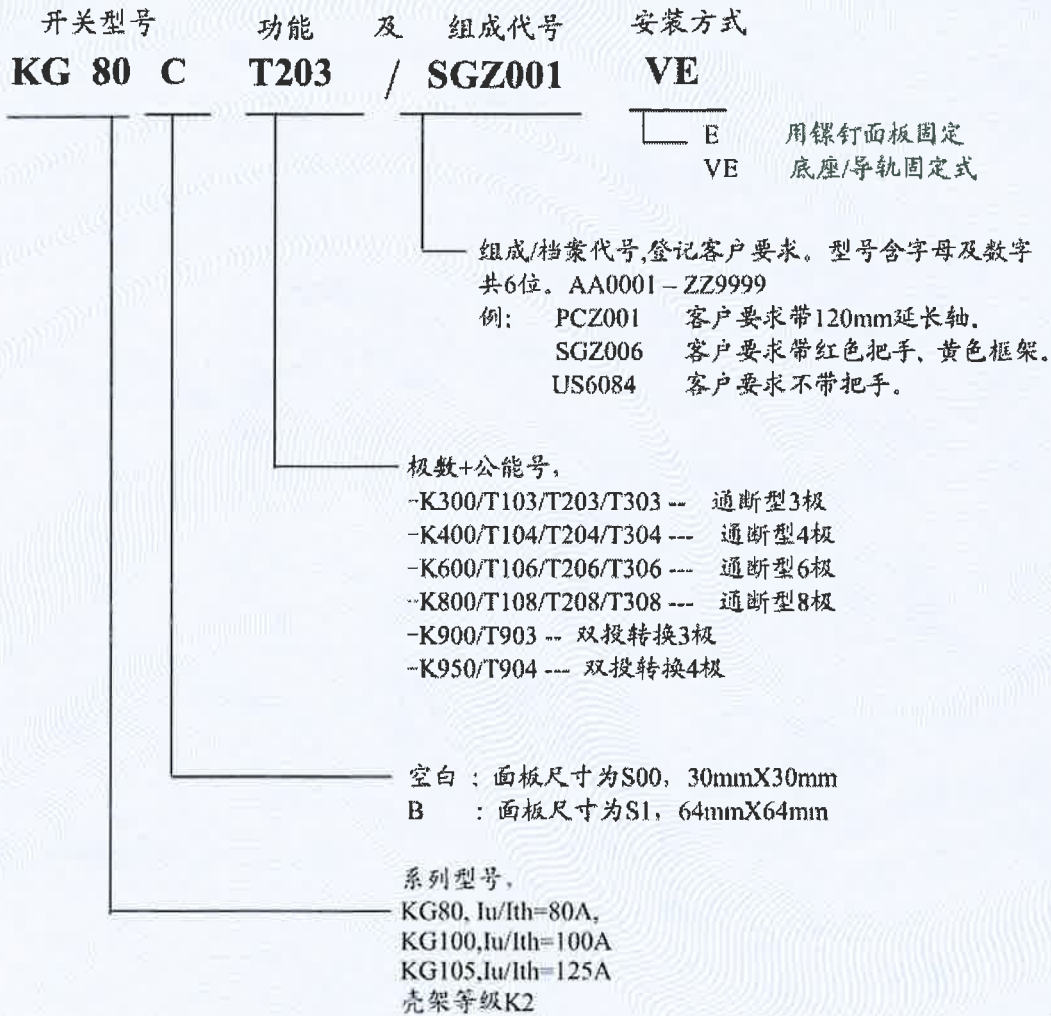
开关型号 功能 及 组成代号 安装方式

KG 80 C T203 / SGZ001 VE

E 用镙钉面板固定
VE 底座/导轨固定式

组成/档案代号,登记客户要求。型号含字母及数字共6位。AA0001 – ZZ9999
例: PCZ001 客户要求带120mm延长轴.
SGZ006 客户要求带红色把手、黄色框架.
US6084 客户要求不带把手。

极数+公能号,
-K300/T103/T203/T303 -- 通断型3极
-K400/T104/T204/T304 --- 通断型4极
-K600/T106/T206/T306 --- 通断型6极
-K800/T108/T208/T308 --- 通断型8极
-K900/T903 -- 双投转换3极
-K950/T904 --- 双投转换4极

空白 : 面板尺寸为S00, 30mmX30mm
B : 面板尺寸为S1, 64mmX64mm

系列型号,
KG80, Iu/Ith=80A,
KG100,Iu/Ith=100A
KG105,Iu/Ith=125A
壳架等级K2